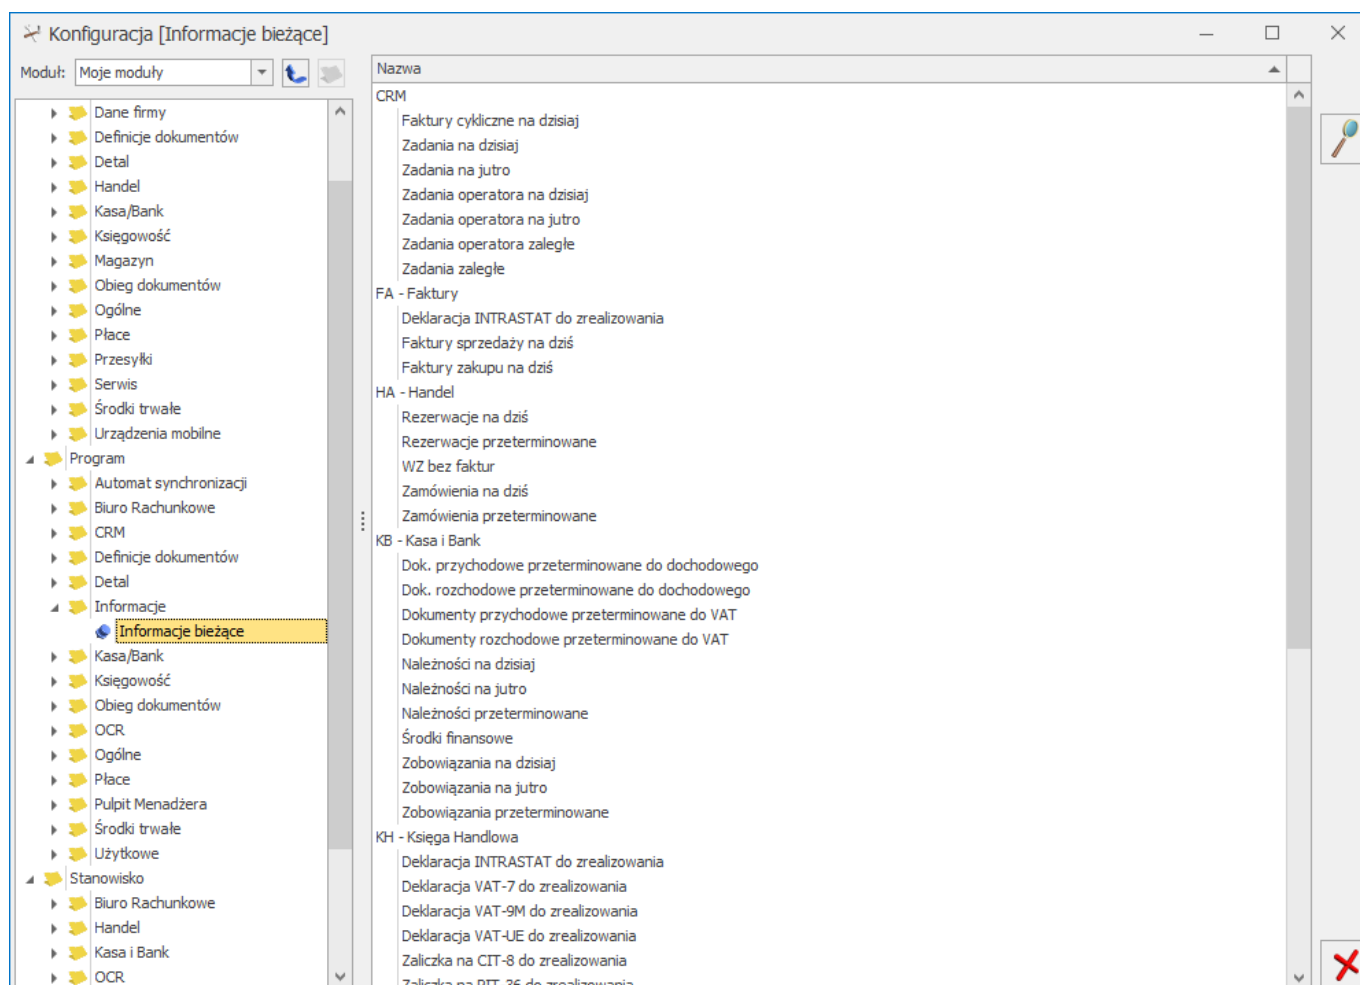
Konfiguracja [Informacje bieżące]

Moduł: Moje moduły

Dane firmy
Definicje dokumentów
Detal
Handel
Kasa/Bank
Księgowość
Magazyn
Obieg dokumentów
Ogólne
Płace
Przesyłki
Serwis
Środki trwałe
Urządzenia mobilne
Program
Automat synchronizacji
Biuro Rachunkowe
CRM
Definicje dokumentów
Detal
Informacje
Informacje bieżące
Kasa/Bank
Księgowość
Obieg dokumentów
OCR
Ogólne
Płace
Pulpit Menadżera
Środki trwałe
Użytkowe
Stanowisko
Biuro Rachunkowe
Handel
Kasa i Bank
OCR

Nazwa
CRM
Faktury cykliczne na dzisiaj
Zadania na dzisiaj
Zadania na jutro
Zadania operatora na dzisiaj
Zadania operatora na jutro
Zadania operatora zaległe
Zadania zaległe
FA - Faktury
Deklaracja INTRASTAT do zrealizowania
Faktury sprzedaży na dziś
Faktury zakupu na dziś
HA - Handel
Rezerwacje na dziś
Rezerwacje przeterminowane
WZ bez faktur
Zamówienia na dziś
Zamówienia przeterminowane
KB - Kasa i Bank
Dok. przychodowe przeterminowane do dochodowego
Dok. rozchodowe przeterminowane do dochodowego
Dokumenty przychodowe przeterminowane do VAT
Dokumenty rozchodowe przeterminowane do VAT
Należności na dzisiaj
Należności na jutro
Należności przeterminowane
Środki finansowe
Zobowiązania na dzisiaj
Zobowiązania na jutro
Zobowiązania przeterminowane
KH - Księga Handlowa
Deklaracja INTRASTAT do zrealizowania
Deklaracja VAT-7 do zrealizowania
Deklaracja VAT-9M do zrealizowania
Deklaracja VAT-UE do zrealizowania
Zaliczka na CIT-8 do zrealizowania
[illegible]